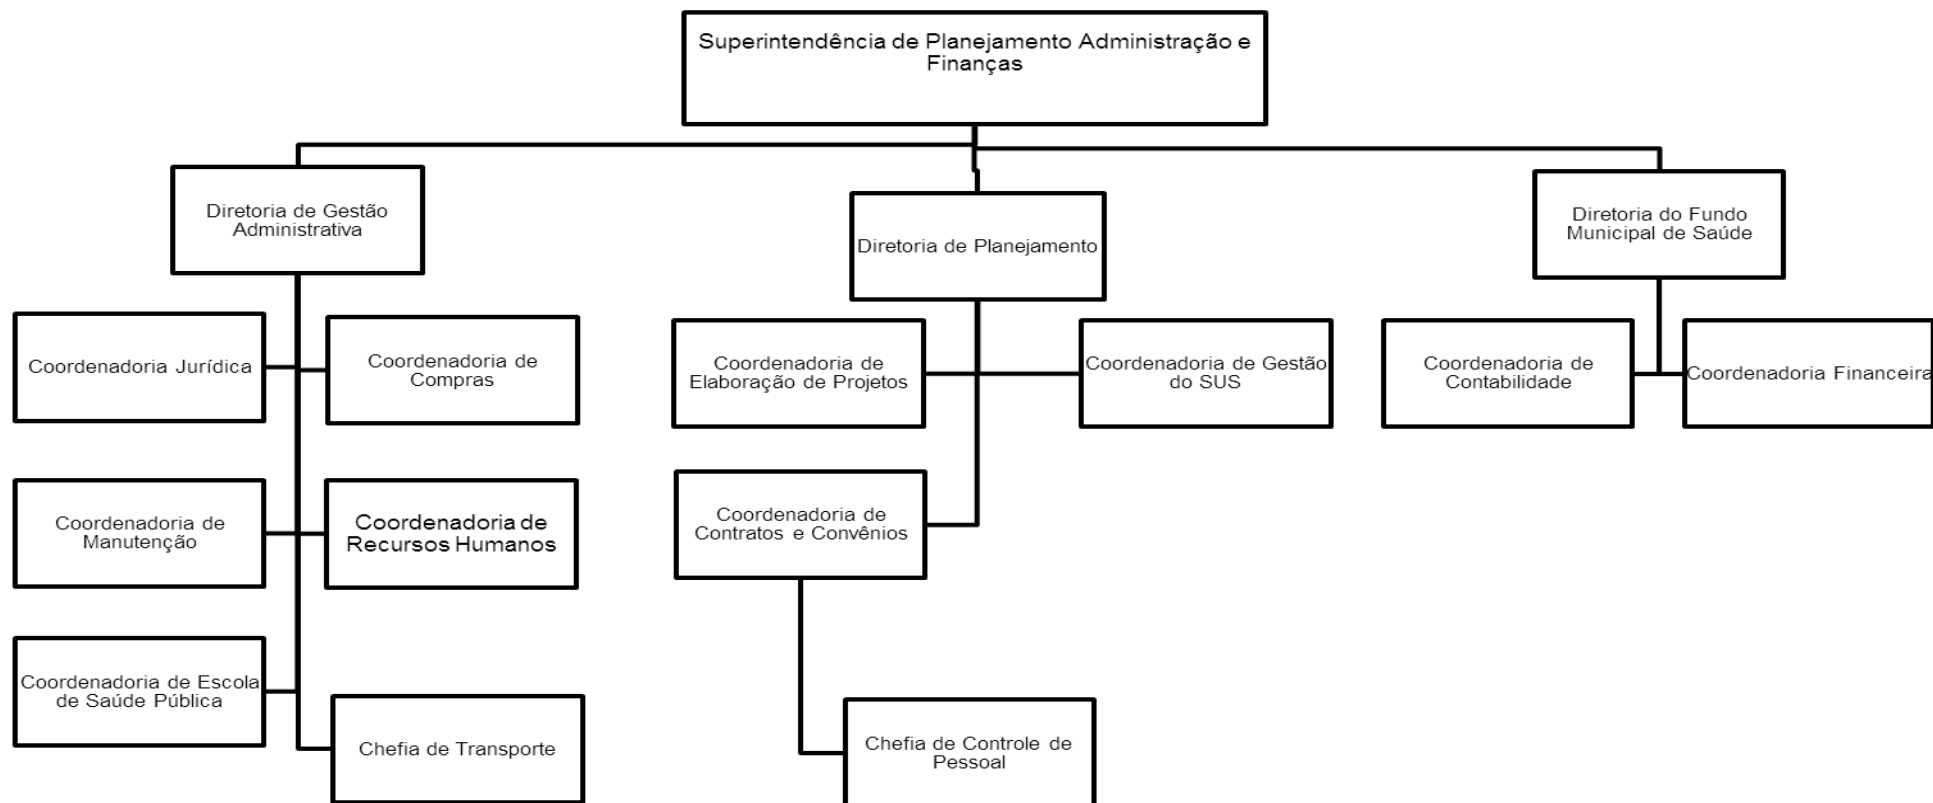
Superintendência de Planejamento Administração e Finanças

Diretoria de Gestão Administrativa

Diretoria de Planejamento

Diretoria do Fundo Municipal de Saúde

Coordenadoria Jurídica

Coordenadoria de Compras

Coordenadoria de Elaboração de Projetos

Coordenadoria de Gestão do SUS

Coordenadoria de Contabilidade

Coordenadoria Financeira

Coordenadoria de Manutenção

Coordenadoria de Recursos Humanos

Coordenadoria de Contratos e Convênios

Coordenadoria de Escola de Saúde Pública

Chefia de Transporte

Chefia de Controle de Pessoal